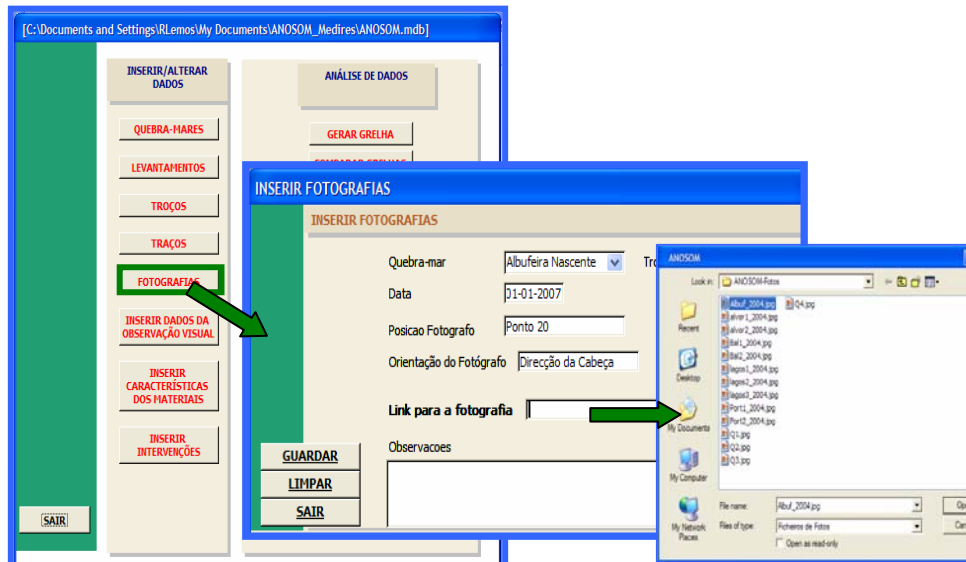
[C:\Documents and Settings\RLemos\My Documents\ANOSOM_Medires\ANOSOM.mdb]

INSERIR/ALTERAR DADOS

QUEBRA-MARES

LEVANTAMENTOS

TROÇOS

TRAÇOS

FOTOGRAFIAS

INSERIR DADOS DA OBSERVAÇÃO VISUAL

INSERIR CARACTERÍSTICAS DOS MATERIAIS

INSERIR INTERVENÇÕES

SAIR

ANÁLISE DE DADOS

GERAR GRELHA

INSERIR FOTOGRAFIAS

INSERIR FOTOGRAFIAS

Quebra-mar Albufeira Nascente Tro

Data 01-01-2007

Posicao Fotografo Ponto 20

Orientação do Fotógrafo Direcção da Cabeça

Link para a fotografia

Observacoes

GUARDAR

LIMPAR

SAIR

ANOSOM

Look in: ANOSOM-Fotos

Albuf_2004.jpg
alver1_2004.jpg
alver2_2004.jpg
Bal1_2004.jpg
Bal2_2004.jpg
lagos1_2004.jpg
lagos2_2004.jpg
lagos3_2004.jpg
Port1_2004.jpg
Port2_2004.jpg
Q1.jpg
Q2.jpg
Q3.jpg
Q4.jpg

Recent

Desktop

My Documents

My Computer

My Network Places

File name: Albuf_2004.jpg

Files of type: Ficheiros de Fotos

Open as read-only

Op

Can